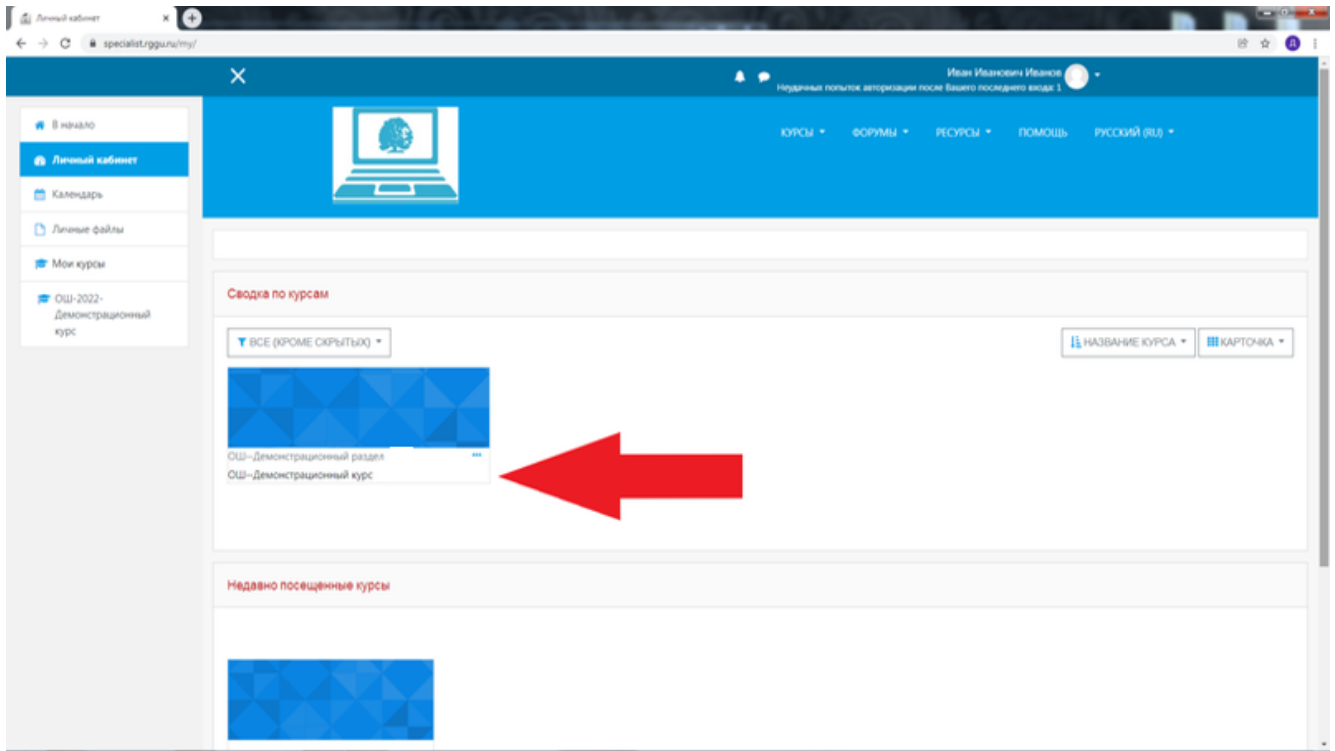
Личный кабинет
specialist.rggu.ru/my/
Иван Иванович Иванов
Неудачных попыток авторизации после Вашего последнего входа: 1
В начало
Личный кабинет
Календарь
Личные файлы
Мои курсы
ОШ-2022-Демонстрационный курс
КУРСЫ
ФОРУМЫ
РЕСУРСЫ
ПОМОЩЬ
РУССКИЙ (RU)
Сводка по курсам
ВСЕ (КРОМЕ СКРЫТЫХ)
НАЗВАНИЕ КУРСА
КАРТОЧКА
ОШ--Демонстрационный раздел
ОШ--Демонстрационный курс
Недавно посещенные курсы